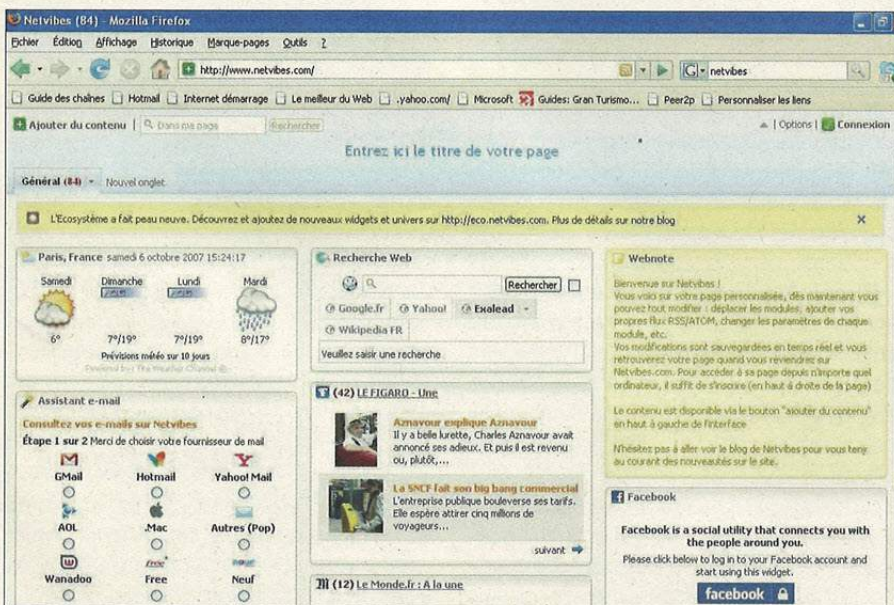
Netvibes (84) - Mozilla Firefox

Fichier Édition Affichage Historique Marque-pages Outils ?

http://www.netvibes.com/

netvibes

Guide des chaînes Hotmail Internet démarrage Le meilleur du Web .yahoo.com/ Microsoft Guides: Gran Turismo... Peer2p Personnaliser les liens

Ajouter du contenu | Dans ma page Rechercher

| Options | Connexion

Entrez ici le titre de votre page

Général (84) Nouvel onglet

L'Ecosystème a fait peau neuve. Découvrez et ajoutez de nouveaux widgets et univers sur http://eco.netvibes.com. Plus de détails sur notre blog

Paris, France samedi 6 octobre 2007 15:24:17

| Samedi | Dimanche | Lundi | Mardi |
|---|---|---|---|
| 6° | 7°/19° | 7°/19° | 8°/17° |

Prévisions météo sur 10 jours

Powered by The Weather Channel

Assistant e-mail

Consultez vos e-mails sur Netvibes

Étape 1 sur 2 Merci de choisir votre fournisseur de mail

GMail Hotmail Yahoo! Mail

AOL .Mac Autres (Pop)

Wanadoo Free Neuf

Recherche Web

Rechercher

Google.fr Yahoo! Exalead

Wikipedia FR

Veuillez saisir une recherche

(42) LE FIGARO - Une

Aznavour explique Aznavour

Il y a belle lurette, Charles Aznavour avait annoncé ses adieux. Et puis il est revenu ou, plutôt,...

La SNCF fait son big bang commercial

L'entreprise publique bouleverse ses tarifs. Elle espère attirer cinq millions de voyageurs...

suivant

(12) Le Monde.fr : A la une

Webnote

Bienvenue sur Netvibes !

Vous voici sur votre page personnalisée, dès maintenant vous pouvez tout modifier : déplacer les modules, ajouter vos propres flux RSS/ATOM, changer les paramètres de chaque module, etc.

Vos modifications sont sauvegardées en temps réel et vous retrouverez votre page quand vous reviendrez sur Netvibes.com. Pour accéder à sa page depuis n'importe quel ordinateur, il suffit de s'inscrire (en haut à droite de la page)

Le contenu est disponible via le bouton "ajouter du contenu" en haut à gauche de l'interface

N'hésitez pas à aller voir le blog de Netvibes pour vous tenir au courant des nouveautés sur le site.

Facebook

Facebook is a social utility that connects you with the people around you.

Please click below to log in to your Facebook account and start using this widget.

facebook